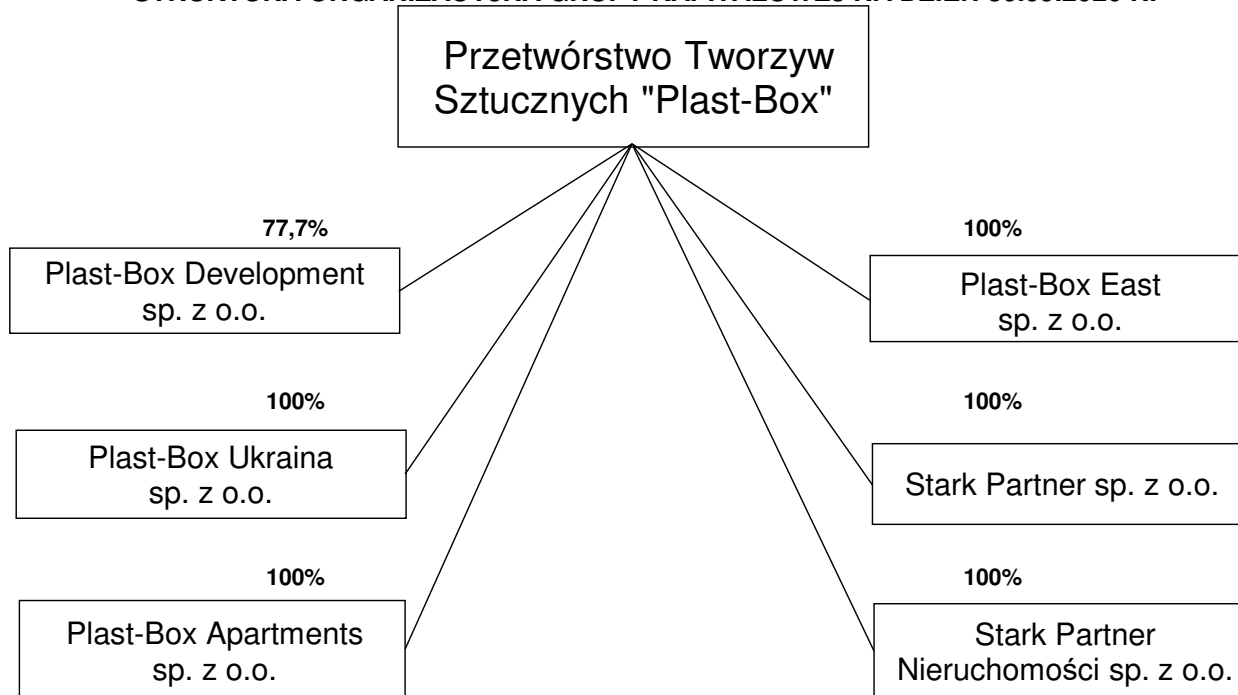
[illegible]

Przetwórstwo Tworzyw Sztucznych "Plast-Box"

77,7%

Plast-Box Development sp. z o.o.

100%

Plast-Box East sp. z o.o.

100%

Plast-Box Ukraina sp. z o.o.

100%

Stark Partner sp. z o.o.

100%

Plast-Box Apartments sp. z o.o.

100%

Stark Partner Nieruchomości sp. z o.o.